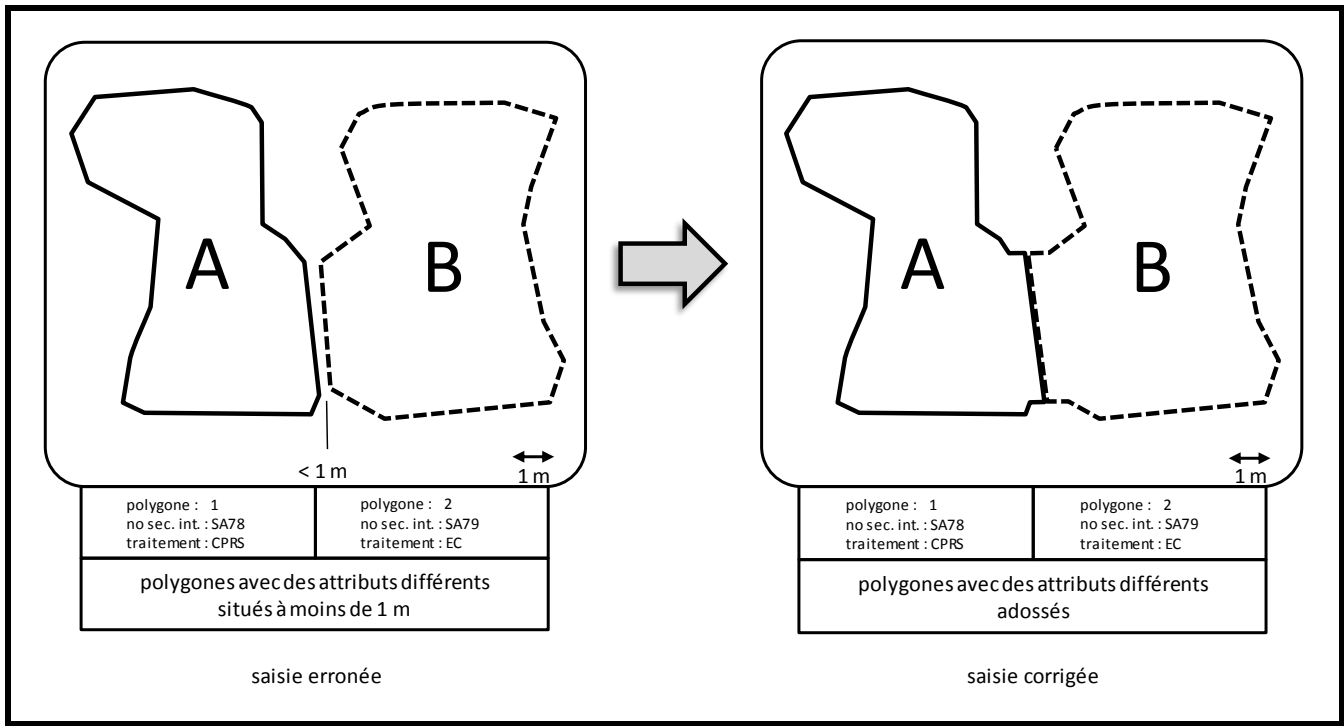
A

B

< 1 m

1 m

| polygone : 1<br>no sec. int. : SA78<br>traitement : CPRS | polygone : 2<br>no sec. int. : SA79<br>traitement : EC |
|---|---|

polygones avec des attributs différents situés à moins de 1 m

saisie erronée

A

B

1 m

| polygone : 1<br>no sec. int. : SA78<br>traitement : CPRS | polygone : 2<br>no sec. int. : SA79<br>traitement : EC |
|---|---|

polygones avec des attributs différents adossés

saisie corrigée